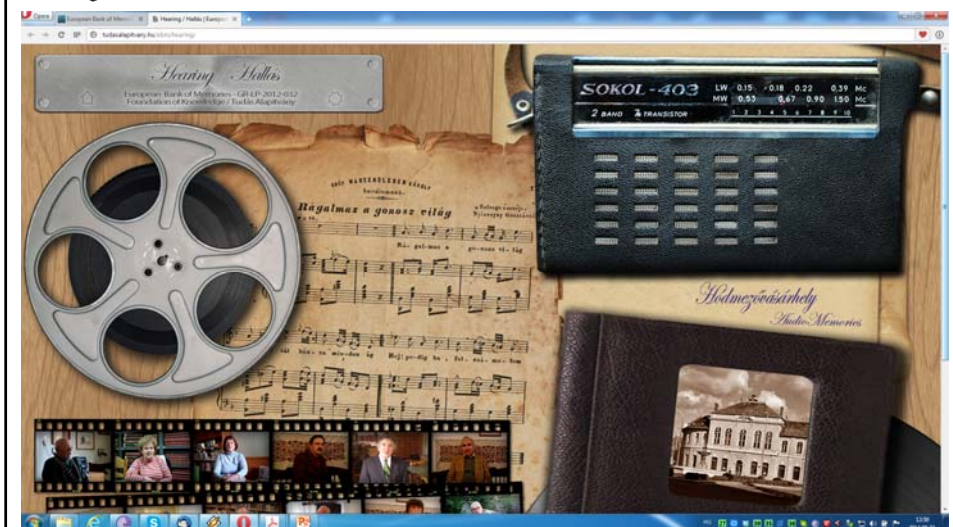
Opera | European Bank of Memo | Hearing / Hallás | European

tudasalapitvany.hu/ebm/hearing

Hearing Hallás

European Bank of Memories - GR-LP-2012-032
Foundation of Knowledge / Tudás Alapítvány

SOKOL - 403

LW 0.15 0.18 0.22 0.39 Mc
MW 0.53 0.67 0.90 1.50 Mc

2 BAND TRANSISTOR

1 2 3 4 5 6 7 8 9 10

Rágalmaz a gonosz világ

Hódmezővásárhely
Audio Memories

12:30